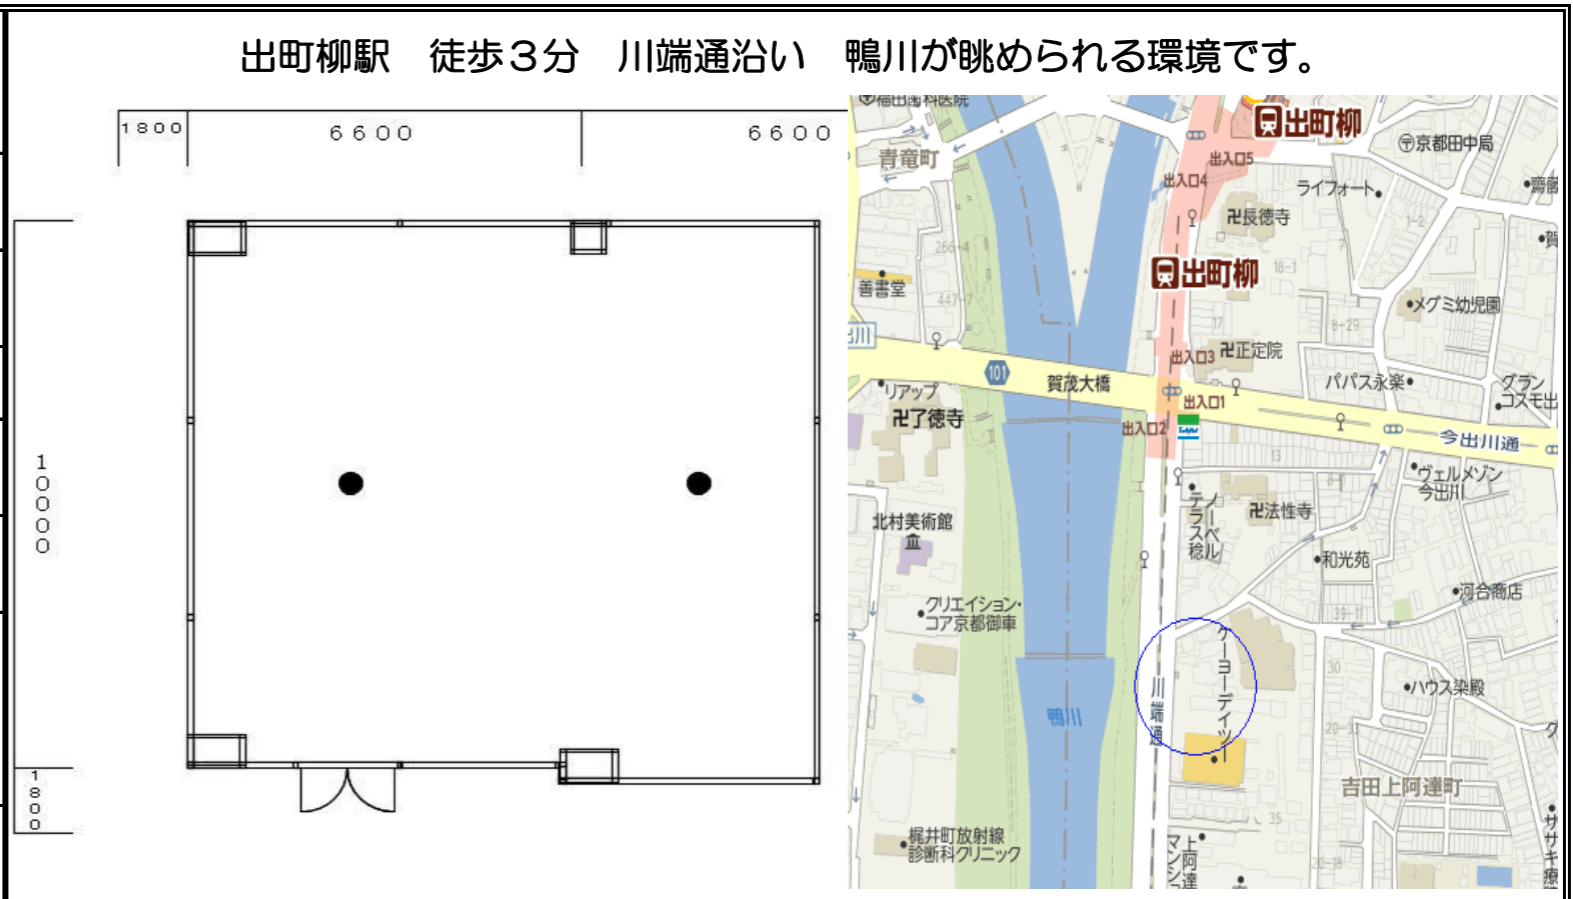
出町柳駅　徒歩３分　川端通沿い　鴨川が眺められる環境です。

1800　6600　6600

10000

1800

青竜町
出町柳
〒京都田中局
出入口5
出入口4
ライフォート
卍長徳寺
出町柳
善書堂
メグミ幼児園
出入口3
卍正定院
101
賀茂大橋
出入口1
パパス永楽
リアップ
卍了徳寺
出入口2
今出川通
グラン コスモ
ヴェルメゾン今出川
北村美術館
テラスベ稔ル
卍法性寺
和光苑
クリエイション・コア京都御車
河合商店
ケーヨーデイツー
川端通
鴨川
ハウス染殿
吉田上阿達町
梶井町放射線診断科クリニック
マンション上阿達